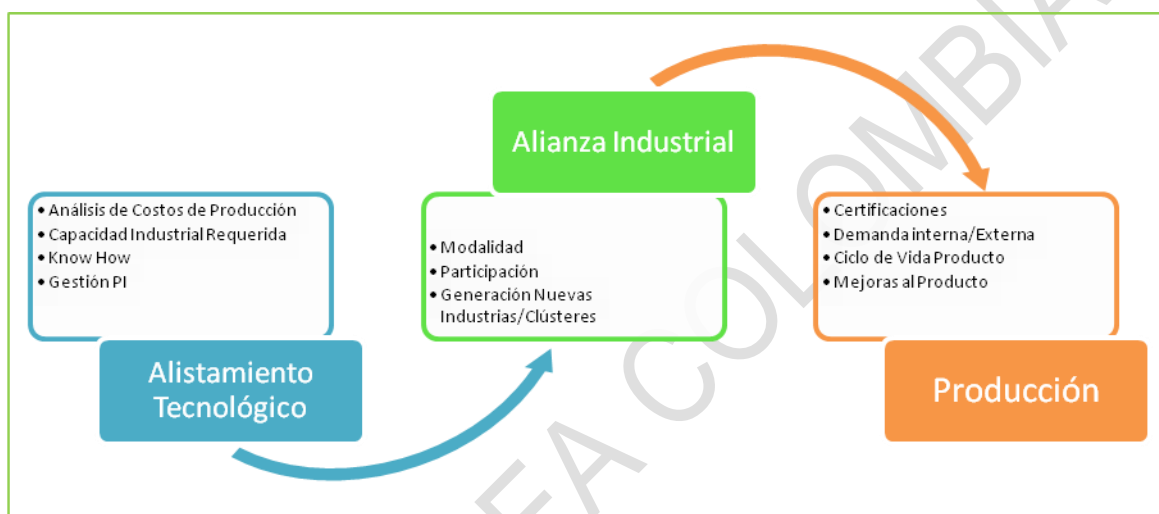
Alianza Industrial

• Análisis de Costos de Producción
• Capacidad Industrial Requerida
• Know How
• Gestión PI

Alistamiento Tecnológico

• Modalidad
• Participación
• Generación Nuevas Industrias/Clústeres

• Certificaciones
• Demanda interna/Externa
• Ciclo de Vida Producto
• Mejoras al Producto

Producción

EA COLOMBIA